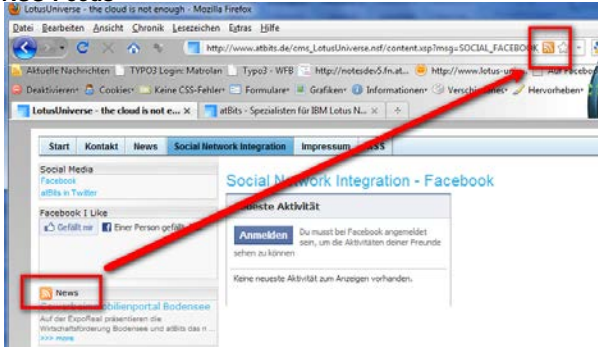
LotusUniverse - the cloud is not enough - Mozilla Firefox

Datei Bearbeiten Ansicht Chronik Lesezeichen Extras Hilfe

http://www.atbits.de/cms_LotusUniverse.nsf/content.xsp?msg=SOCIAL_FACEBOOK

Aktuelle Nachrichten TYPO3 Login: Matrolan Typo3 - WFB http://notesdev5.fn.at... http://www.lotus-u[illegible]

Deaktivieren Cookies Keine CSS-Fehler Formulare Grafiken Informationen Verschiedenes Hervorheben

LotusUniverse - the cloud is not e... atBits - Spezialisten für IBM Lotus N...

Start Kontakt News Social Network Integration Impressum RSS

Social Media
Facebook
atBits in Twitter

Facebook I Like
Gefällt mir Einer Person gefä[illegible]

News
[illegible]obilienportal Bodensee
Auf der ExpoReal präsentieren die Wirtschaftsförderung Bodensee und atBits das n...
>>> more

Social Network Integration - Facebook

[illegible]eueste Aktivität

Anmelden Du musst bei Facebook angemeldet sein, um die Aktivitäten deiner Freunde sehen zu können

Keine neueste Aktivität zum Anzeigen vorhanden.